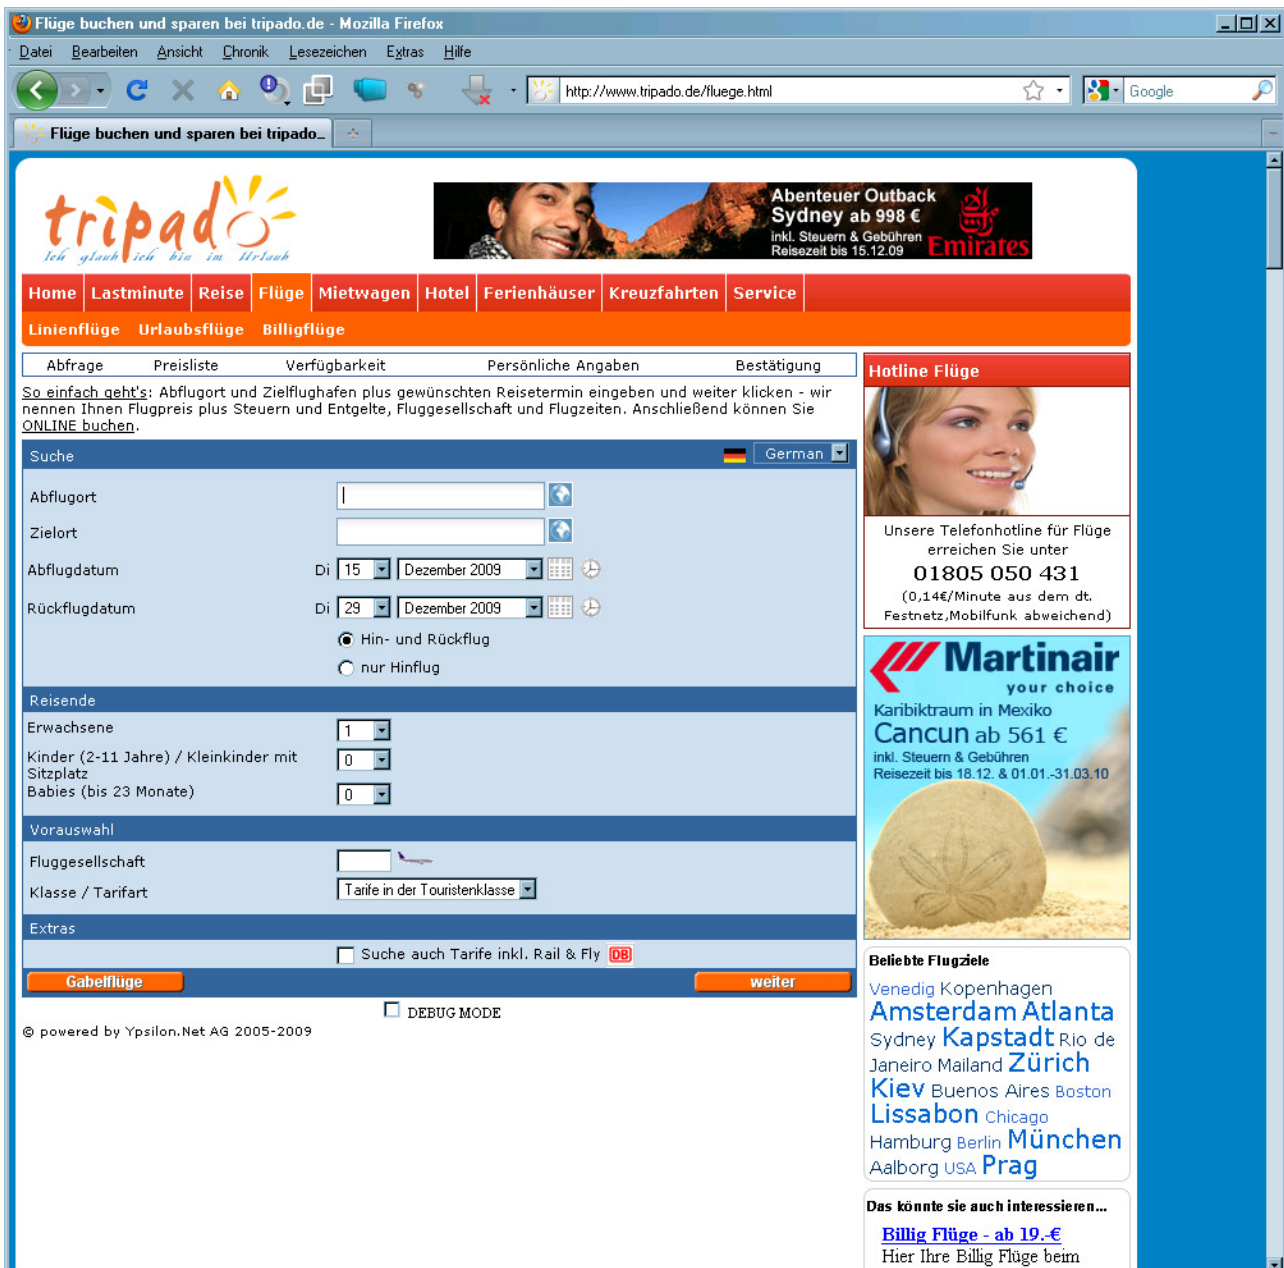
Flüge buchen und sparen bei tripado.de - Mozilla Firefox

Datei Bearbeiten Ansicht Chronik Lesezeichen Extras Hilfe

http://www.tripado.de/fluege.html

Google

Flüge buchen und sparen bei tripado...

tripado
Ich glaub ich bin im Urlaub

Abenteuer Outback
Sydney ab 998 €
inkl. Steuern & Gebühren
Reisezeit bis 15.12.09
Emirates

Home Lastminute Reise Flüge Mietwagen Hotel Ferienhäuser Kreuzfahrten Service

Linienflüge Urlaubsflüge Billigflüge

Abfrage Preisliste Verfügbarkeit Persönliche Angaben Bestätigung

So einfach geht's: Abflugort und Zielflughafen plus gewünschten Reisetermin eingeben und weiter klicken - wir nennen Ihnen Flugpreis plus Steuern und Entgelte, Fluggesellschaft und Flugzeiten. Anschließend können Sie ONLINE buchen.

Suche
German

Abflugort

Zielort

Abflugdatum Di 15 Dezember 2009

Rückflugdatum Di 29 Dezember 2009

Hin- und Rückflug

nur Hinflug

Reisende

Erwachsene 1

Kinder (2-11 Jahre) / Kleinkinder mit Sitzplatz 0

Babies (bis 23 Monate) 0

Vorauswahl

Fluggesellschaft

Klasse / Tarifart Tarife in der Touristenklasse

Extras

Suche auch Tarife inkl. Rail & Fly DB

Gabelflüge

weiter

DEBUG MODE

© powered by Ypsilon.Net AG 2005-2009

Hotline Flüge

Unsere Telefonhotline für Flüge erreichen Sie unter
01805 050 431
(0,14€/Minute aus dem dt. Festnetz,Mobilfunk abweichend)

Martinair
your choice
Karibiktraum in Mexiko
Cancun ab 561 €
inkl. Steuern & Gebühren
Reisezeit bis 18.12. & 01.01.-31.03.10

Beliebte Flugziele

Venedig Kopenhagen Amsterdam Atlanta Sydney Kapstadt Rio de Janeiro Mailand Zürich Kiev Buenos Aires Boston Lissabon Chicago Hamburg Berlin München Aalborg USA Prag

Das könnte sie auch interessieren...

Billig Flüge - ab 19.-€
Hier Ihre Billig Flüge beim